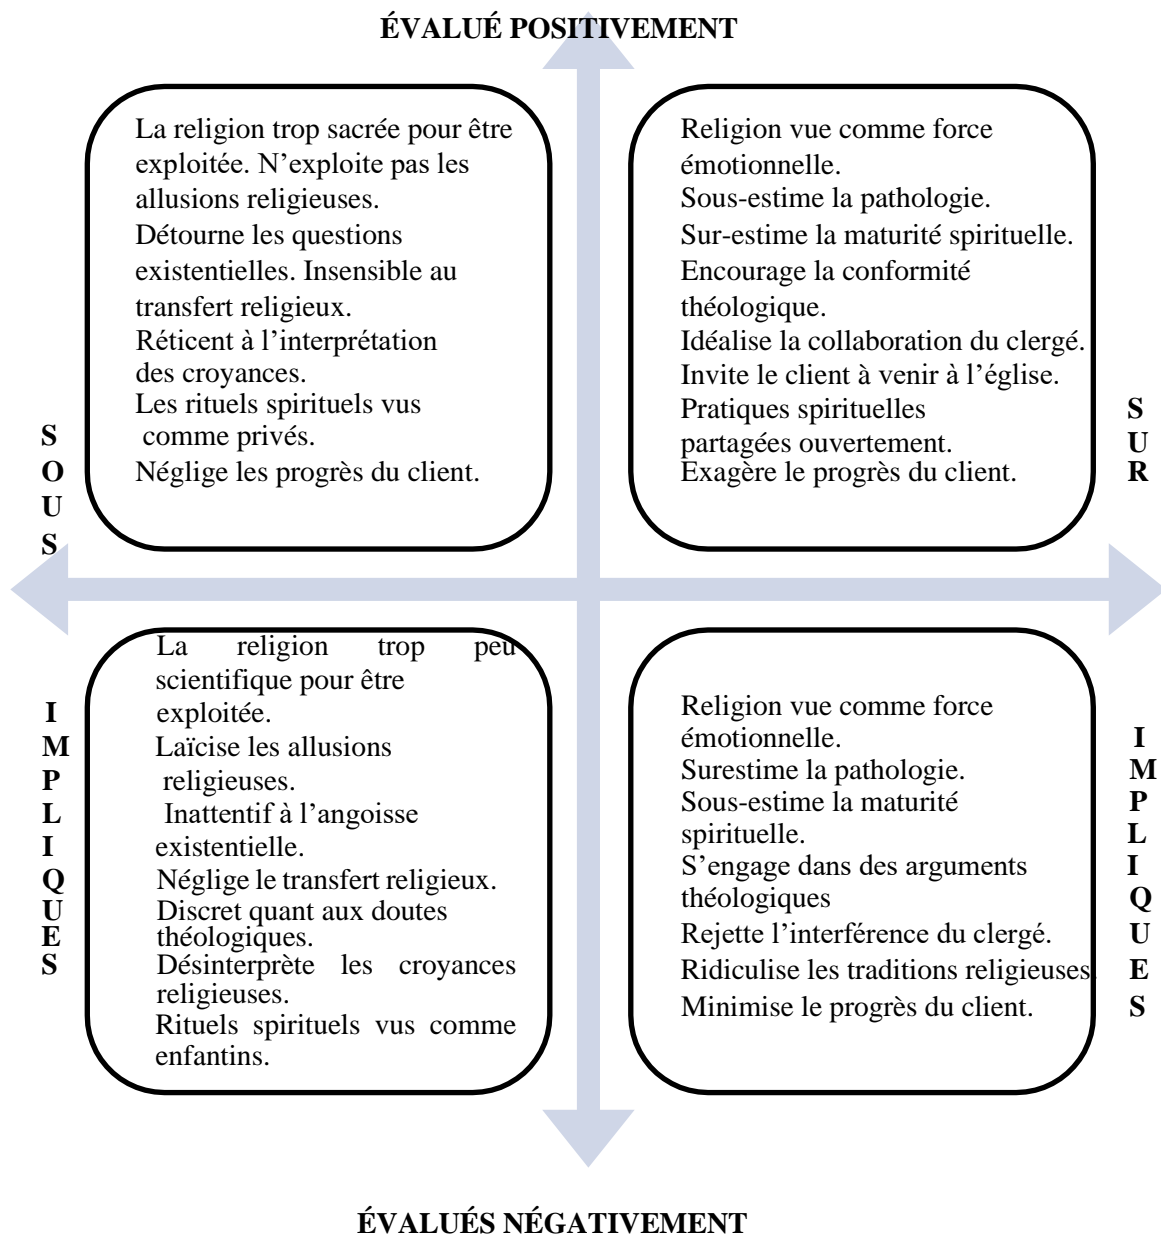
ÉVALUÉ POSITIVEMENT

La religion trop sacrée pour être exploitée. N'exploite pas les allusions religieuses.
Détourne les questions existentielles. Insensible au transfert religieux.
Réticent à l'interprétation des croyances.
Les rituels spirituels vus comme privés.
Néglige les progrès du client.

Religion vue comme force émotionnelle.
Sous-estime la pathologie.
Sur-estime la maturité spirituelle.
Encourage la conformité théologique.
Idéalise la collaboration du clergé.
Invite le client à venir à l'église.
Pratiques spirituelles partagées ouvertement.
Exagère le progrès du client.

SOUS

SUR

IMPLIQUES

La religion trop peu scientifique pour être exploitée.
Laïcise les allusions religieuses.
Inattentif à l'angoisse existentielle.
Néglige le transfert religieux.
Discret quant aux doutes théologiques.
Désinterprète les croyances religieuses.
Rituels spirituels vus comme enfantins.

Religion vue comme force émotionnelle.
Surestime la pathologie.
Sous-estime la maturité spirituelle.
S'engage dans des arguments théologiques
Rejette l'interférence du clergé.
Ridiculise les traditions religieuses.
Minimise le progrès du client.

IMPLIQUES

ÉVALUÉS NÉGATIVEMENT